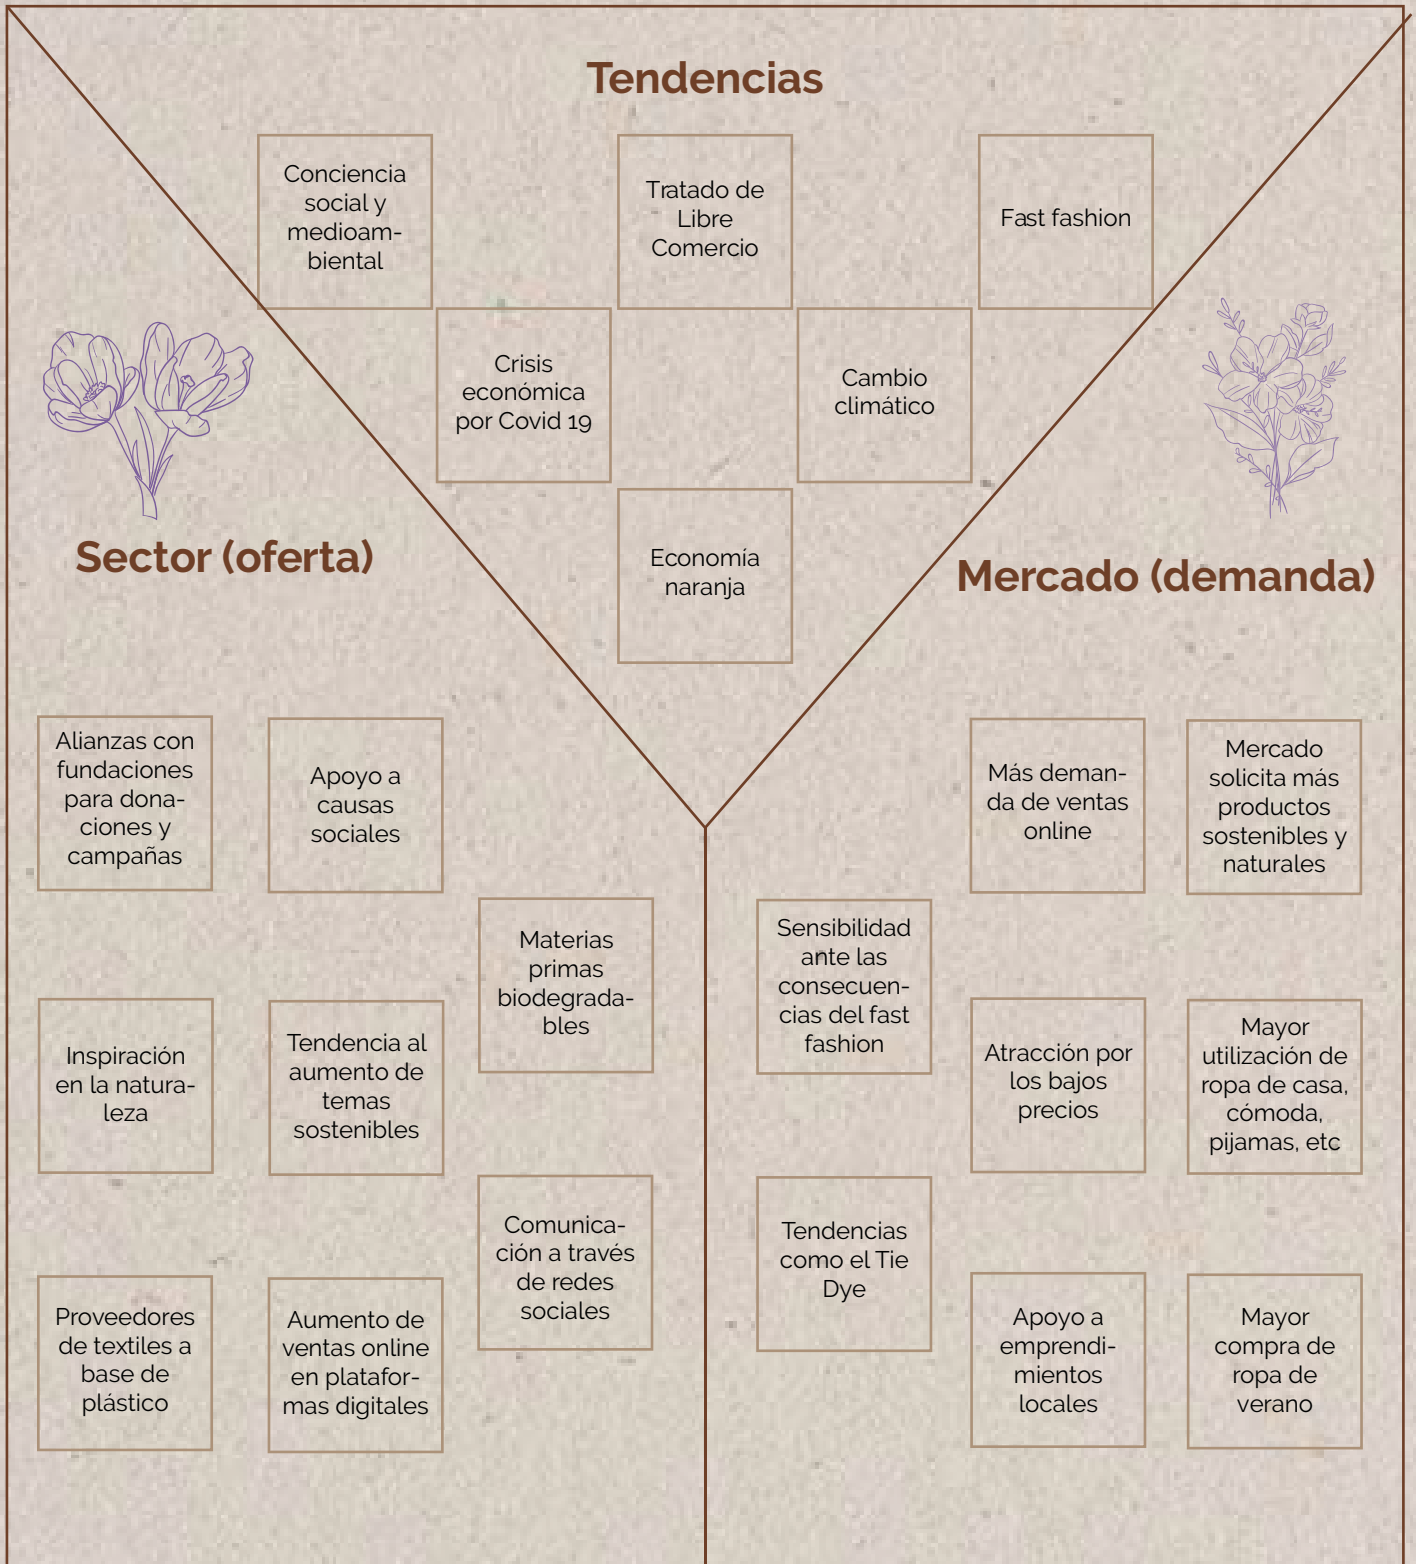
Tendencias

Conciencia social y medioambiental

Tratado de Libre Comercio

Fast fashion

Crisis económica por Covid 19

Cambio climático

Economía naranja

Sector (oferta)

Mercado (demanda)

Alianzas con fundaciones para donaciones y campañas

Apoyo a causas sociales

Materias primas biodegradables

Inspiración en la naturaleza

Tendencia al aumento de temas sostenibles

Comunicación a través de redes sociales

Proveedores de textiles a base de plástico

Aumento de ventas online en plataformas digitales

Más demanda de ventas online

Mercado solicita más productos sostenibles y naturales

Sensibilidad ante las consecuencias del fast fashion

Atracción por los bajos precios

Mayor utilización de ropa de casa, cómoda, pijamas, etc

Tendencias como el Tie Dye

Apoyo a emprendimientos locales

Mayor compra de ropa de verano